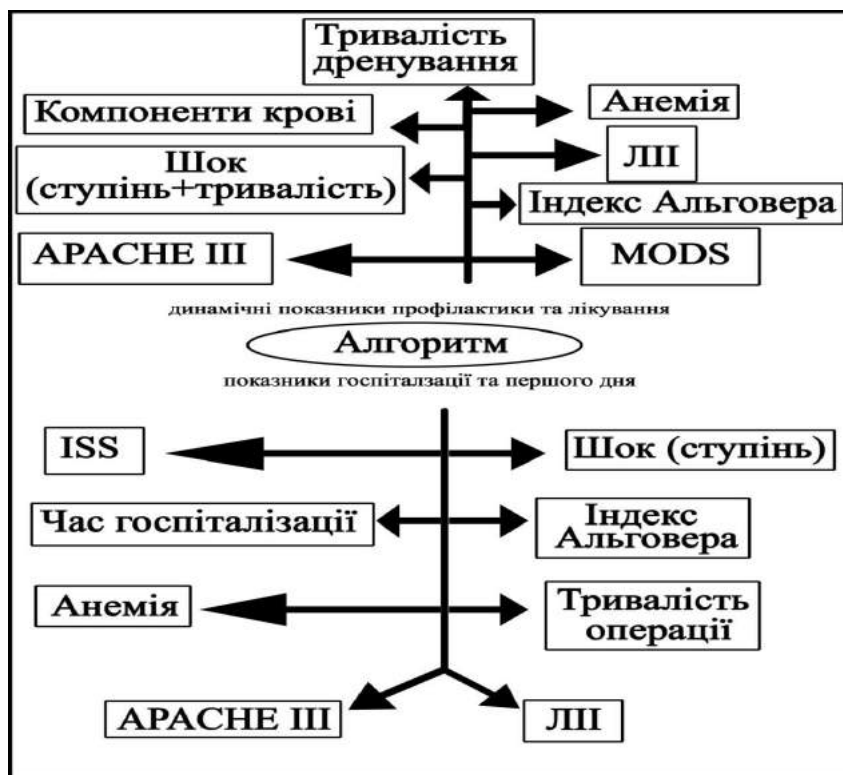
Тривалість дренування

Компоненти крові

Анемія

Шок (ступінь+тривалість)

ЛІІ

Індекс Альговера

APACHE III

MODS

динамічні показники профілактики та лікування

Алгоритм

показники госпіталзації та першого дня

ISS

Шок (ступінь)

Час госпіталізації

Індекс Альговера

Анемія

Тривалість операції

APACHE III

ЛІІ